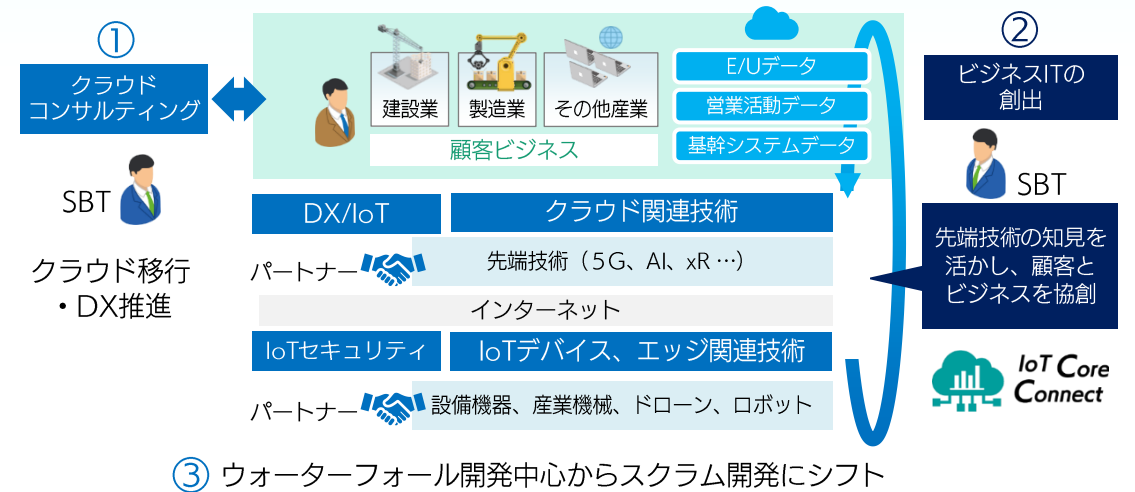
①

クラウド
コンサルティング

SBT

クラウド移行
・DX推進

建設業

製造業

その他産業

顧客ビジネス

E/Uデータ

営業活動データ

基幹システムデータ

②

ビジネスITの
創出

SBT

先端技術の知見を
活かし、顧客と
ビジネスを協創

IoT Core Connect

DX/IoT

クラウド関連技術

パートナー

先端技術（5G、AI、xR …）

インターネット

IoTセキュリティ

IoTデバイス、エッジ関連技術

パートナー

設備機器、産業機械、ドローン、ロボット

③ ウォーターフォール開発中心からスクラム開発にシフト